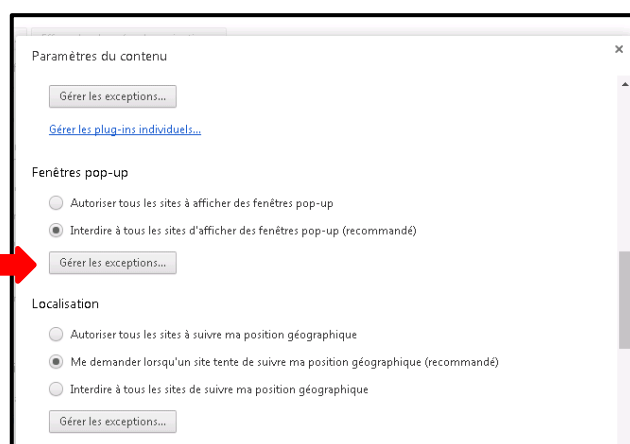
Paramètres du contenu

×

Gérer les exceptions...

Gérer les plug-ins individuels...

Fenêtres pop-up

Autoriser tous les sites à afficher des fenêtres pop-up

Interdire à tous les sites d'afficher des fenêtres pop-up (recommandé)

Gérer les exceptions...

Localisation

Autoriser tous les sites à suivre ma position géographique

Me demander lorsqu'un site tente de suivre ma position géographique (recommandé)

Interdire à tous les sites de suivre ma position géographique

Gérer les exceptions...